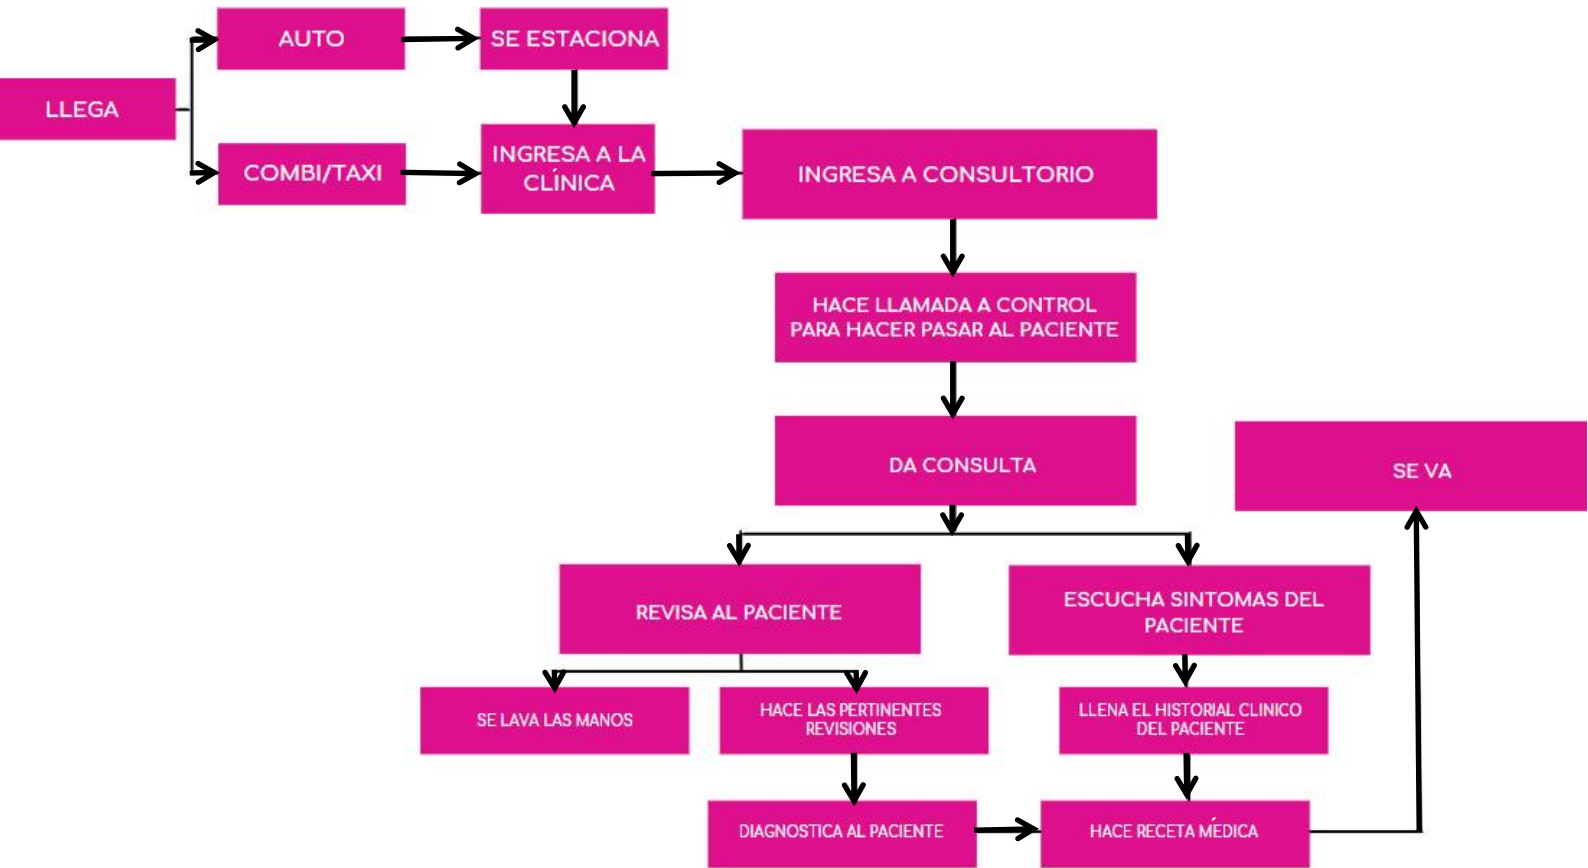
LLEGA

AUTO

SE ESTACIONA

COMBI/TAXI

INGRESA A LA CLÍNICA

INGRESA A CONSULTORIO

HACE LLAMADA A CONTROL PARA HACER PASAR AL PACIENTE

DA CONSULTA

SE VA

REVISA AL PACIENTE

ESCUCHA SINTOMAS DEL PACIENTE

SE LAVA LAS MANOS

HACE LAS PERTINENTES REVISIONES

LLENA EL HISTORIAL CLINICO DEL PACIENTE

DIAGNOSTICA AL PACIENTE

HACE RECETA MÉDICA